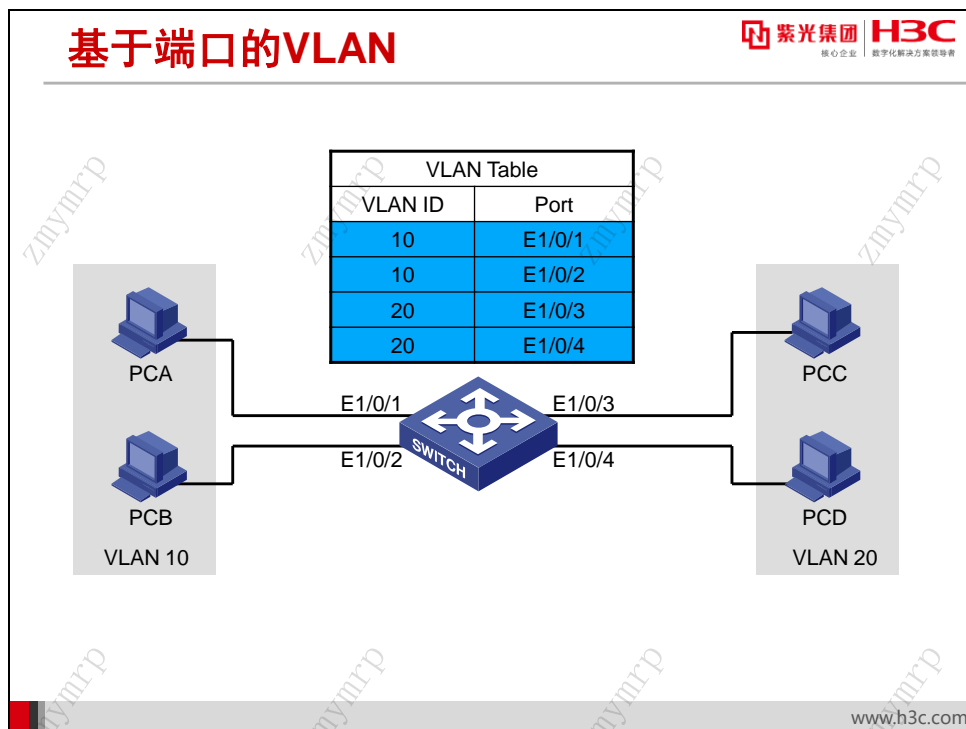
基于端口的VLAN

紫光集团 核心企业 | H3C 数字化解决方案领导者

| VLAN Table | |
|---|---|
| VLAN ID | Port |
| 10 | E1/0/1 |
| 10 | E1/0/2 |
| 20 | E1/0/3 |
| 20 | E1/0/4 |

PCA

PCB

VLAN 10

E1/0/1

E1/0/2

SWITCH

E1/0/3

E1/0/4

PCC

PCD

VLAN 20

zmymrp

www.h3c.com